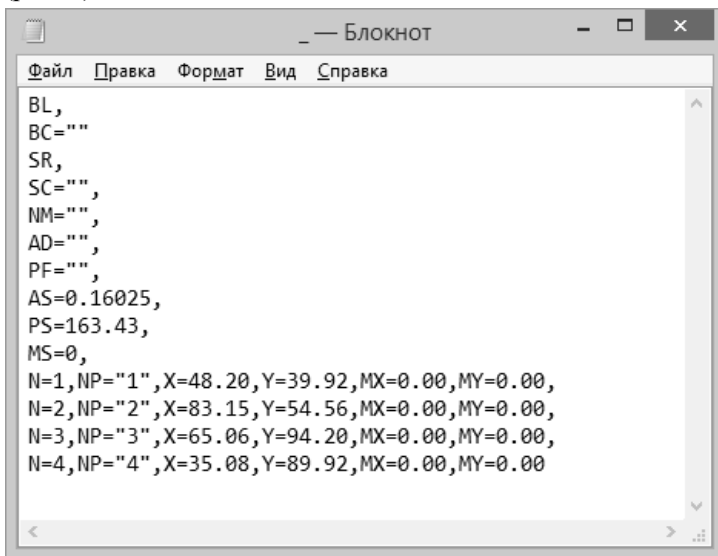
_ — Блокнот

Файл Правка Формат Вид Справка

BL,
BC=""
SR,
SC="",
NM="",
AD="",
PF="",
AS=0.16025,
PS=163.43,
MS=0,
N=1,NP="1",X=48.20,Y=39.92,MX=0.00,MY=0.00,
N=2,NP="2",X=83.15,Y=54.56,MX=0.00,MY=0.00,
N=3,NP="3",X=65.06,Y=94.20,MX=0.00,MY=0.00,
N=4,NP="4",X=35.08,Y=89.92,MX=0.00,MY=0.00